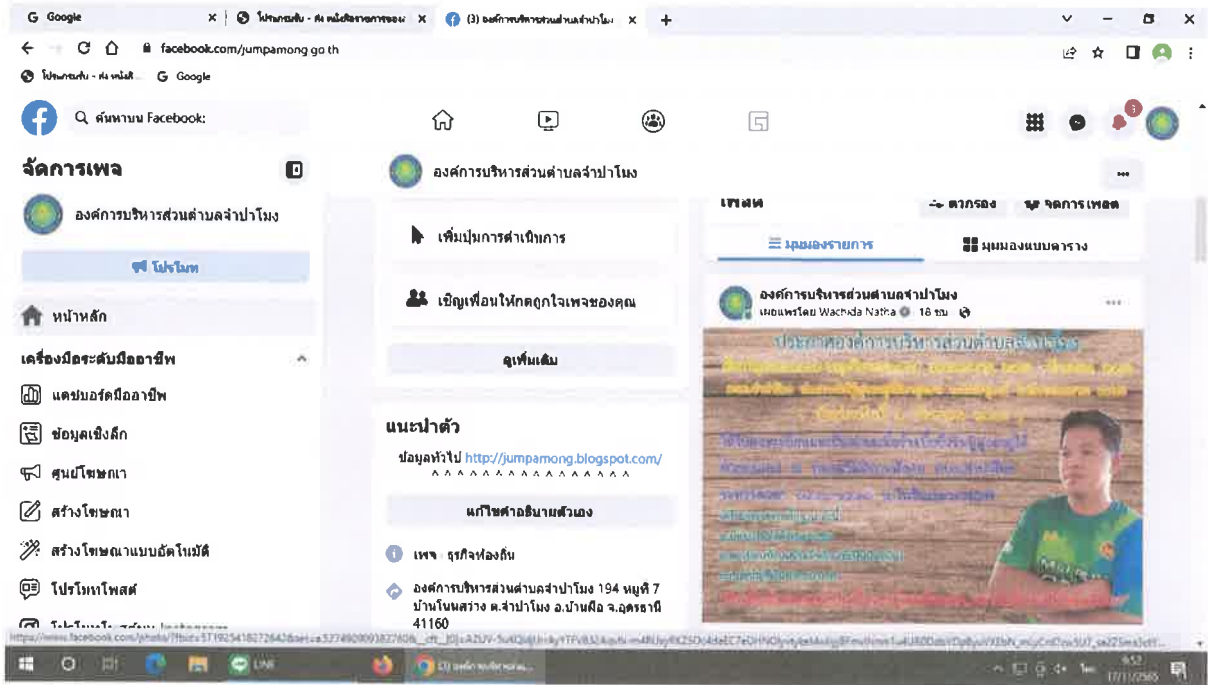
G Google
โปรแกรมรับ - ส่ง หนังสือราชการของ
(3) องค์การบริหารส่วนตำบลจำปาโมง
facebook.com/jumpamong.go.th
โปรแกรมรับ - ส่ง หนังสือ
G Google

ค้นหาบน Facebook

จัดการเพจ
องค์การบริหารส่วนตำบลจำปาโมง
โปรโมท
หน้าหลัก
เครื่องมือระดับมืออาชีพ
แดชบอร์ดมืออาชีพ
ข้อมูลเชิงลึก
ศูนย์โฆษณา
สร้างโฆษณา
สร้างโฆษณาแบบอัตโนมัติ
โปรโมทโพสต์

องค์การบริหารส่วนตำบลจำปาโมง
เพิ่มปุ่มการดำเนินการ
เชิญเพื่อนให้กดถูกใจเพจของคุณ
ดูเพิ่มเติม
แนะนำตัว
ข้อมูลทั่วไป http://jumpamong.blogspot.com/
^^^^^^^^^^^^^^^^
แก้ไขคำอธิบายตัวเอง
เพจ · ธุรกิจท้องถิ่น
องค์การบริหารส่วนตำบลจำปาโมง 194 หมู่ที่ 7 บ้านโนนสว่าง ต.จำปาโมง อ.บ้านผือ จ.อุดรธานี 41160

โพสต์
ตัวกรอง
จัดการโพสต์
มุมมองรายการ
มุมมองแบบตาราง
องค์การบริหารส่วนตำบลจำปาโมง
เผยแพร่โดย Wachida Natha · 18 ชม.
ประกาศองค์การบริหารส่วนตำบลจำปาโมง
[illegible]

https://www.facebook.com/photo/?fbid=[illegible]
LINE
9:52
17/11/2565